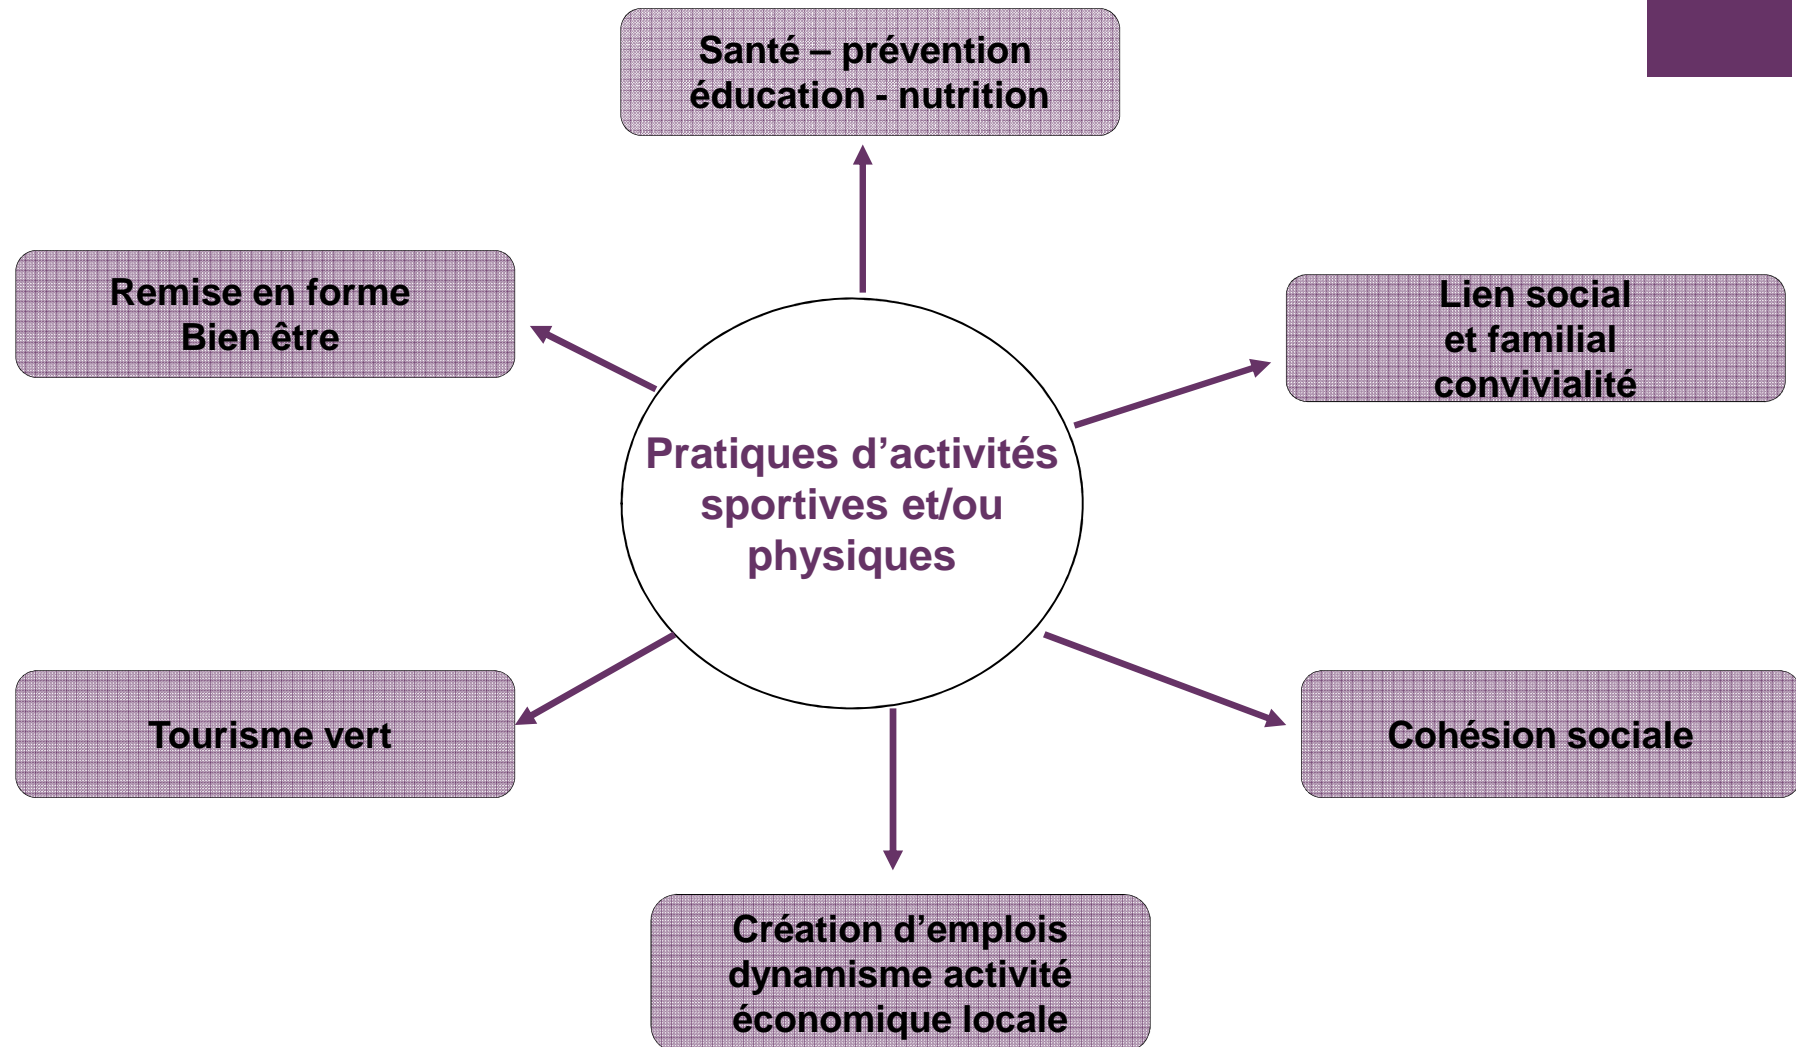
Santé – prévention
éducation - nutrition

Remise en forme
Bien être

Lien social
et familial
convivialité

Pratiques d’activités sportives et/ou physiques

Tourisme vert

Cohésion sociale

Création d’emplois
dynamisme activité
économique locale